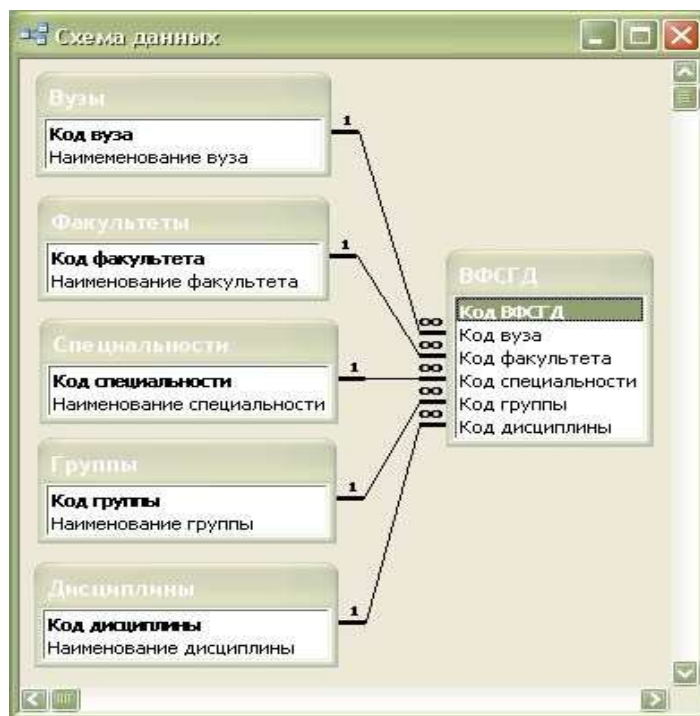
Схема данных

Вузы
Код вуза
Наимеменование вуза

Факультеты
Код факультета
Наименование факультета

Специальности
Код специальности
Наименование специальности

Группы
Код группы
Наименование группы

Дисциплины
Код дисциплины
Наименование дисциплины

ВФСГД
Код ВФСГД
Код вуза
Код факультета
Код специальности
Код группы
Код дисциплины

1
1
1
1
1
∞
∞
∞
∞
∞